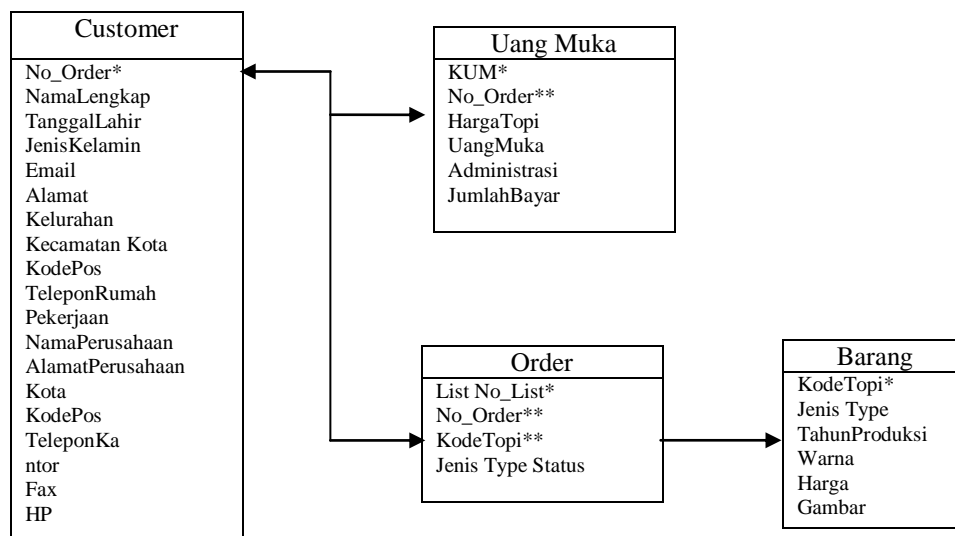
Customer
No_Order*
NamaLengkap
TanggalLahir
JenisKelamin
Email
Alamat
Kelurahan
Kecamatan Kota
KodePos
TeleponRumah
Pekerjaan
NamaPerusahaan
AlamatPerusahaan
Kota
KodePos
TeleponKa
ntor
Fax
HP

Uang Muka
KUM*
No_Order**
HargaTopi
UangMuka
Administrasi
JumlahBayar

Order
List No_List*
No_Order**
KodeTopi**
Jenis Type Status

Barang
KodeTopi*
Jenis Type
TahunProduksi
Warna
Harga
Gambar